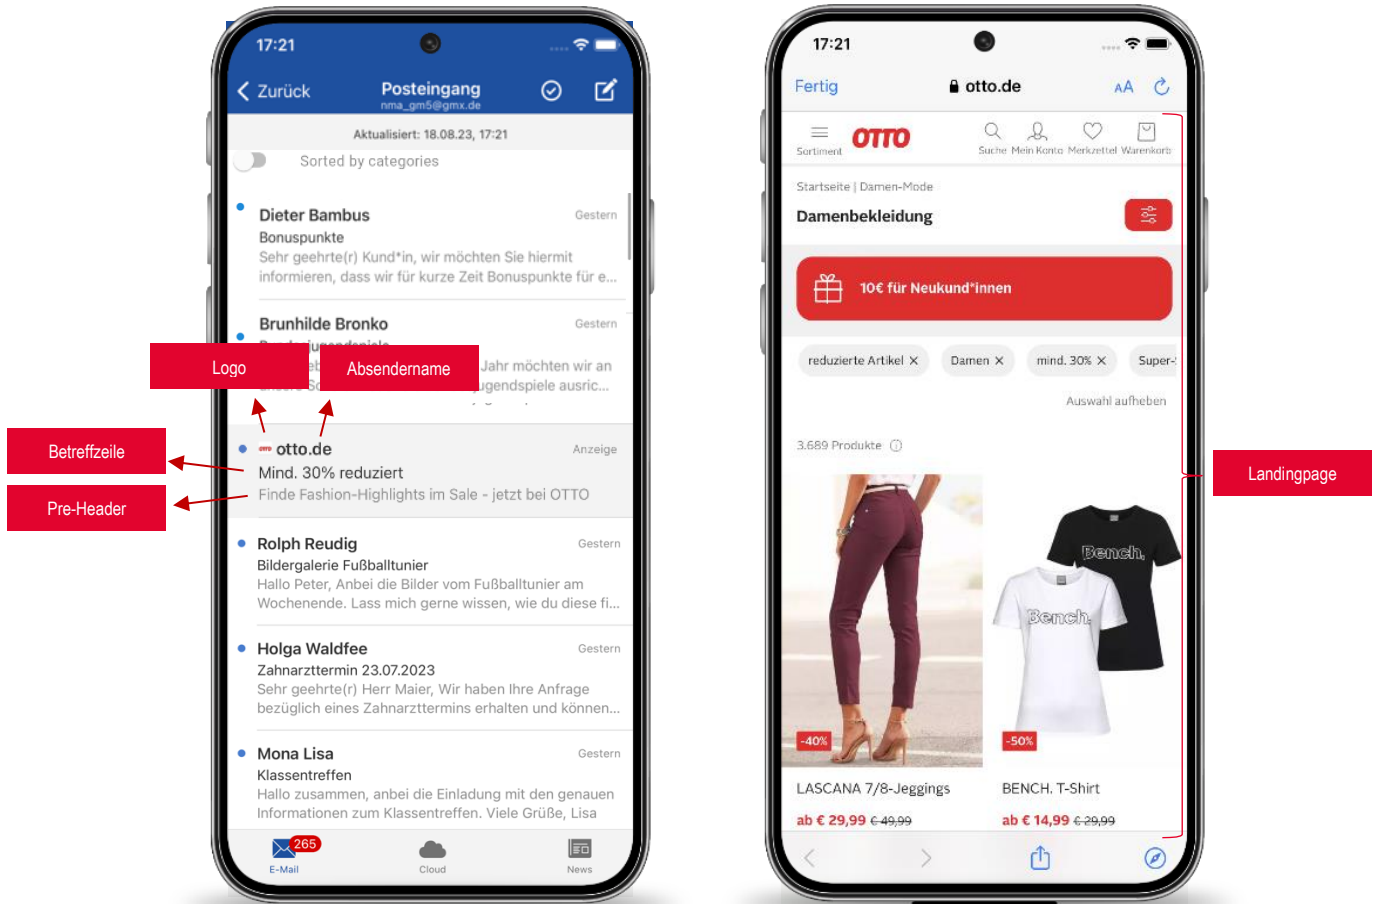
17:21

Zurück Posteingang nma_gm5@gmx.de

Aktualisiert: 18.08.23, 17:21

Sorted by categories

Dieter Bambus Gestern
Bonuspunkte
Sehr geehrte(r) Kund*in, wir möchten Sie hiermit informieren, dass wir für kurze Zeit Bonuspunkte für e...

Brunhilde Bronko Gestern
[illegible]
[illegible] Jahr möchten wir an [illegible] ugendspiele ausric...

Logo

Absendername

Betreffzeile

Pre-Header

otto.de Anzeige
Mind. 30% reduziert
Finde Fashion-Highlights im Sale - jetzt bei OTTO

Rolph Reudig Gestern
Bildergalerie Fußballtunier
Hallo Peter, Anbei die Bilder vom Fußballtunier am Wochenende. Lass mich gerne wissen, wie du diese fi...

Holga Waldfee Gestern
Zahnarzttermin 23.07.2023
Sehr geehrte(r) Herr Maier, Wir haben Ihre Anfrage bezüglich eines Zahnarzttermins erhalten und können...

Mona Lisa Gestern
Klassentreffen
Hallo zusammen, anbei die Einladung mit den genauen Informationen zum Klassentreffen. Viele Grüße, Lisa

265
E-Mail Cloud News

17:21

Fertig otto.de AA

Sortiment OTTO Suche Mein Konto Merkzettel Warenkorb

Startseite | Damen-Mode
Damenbekleidung

10€ für Neukund*innen

reduzierte Artikel × Damen × mind. 30% × Super-

Auswahl aufheben

3.689 Produkte

Landingpage

-40%
-50%
Bench. Bench.

LASCANA 7/8-Jeggings
ab € 29,99 € 49,99

BENCH. T-Shirt
ab € 14,99 € 29,99